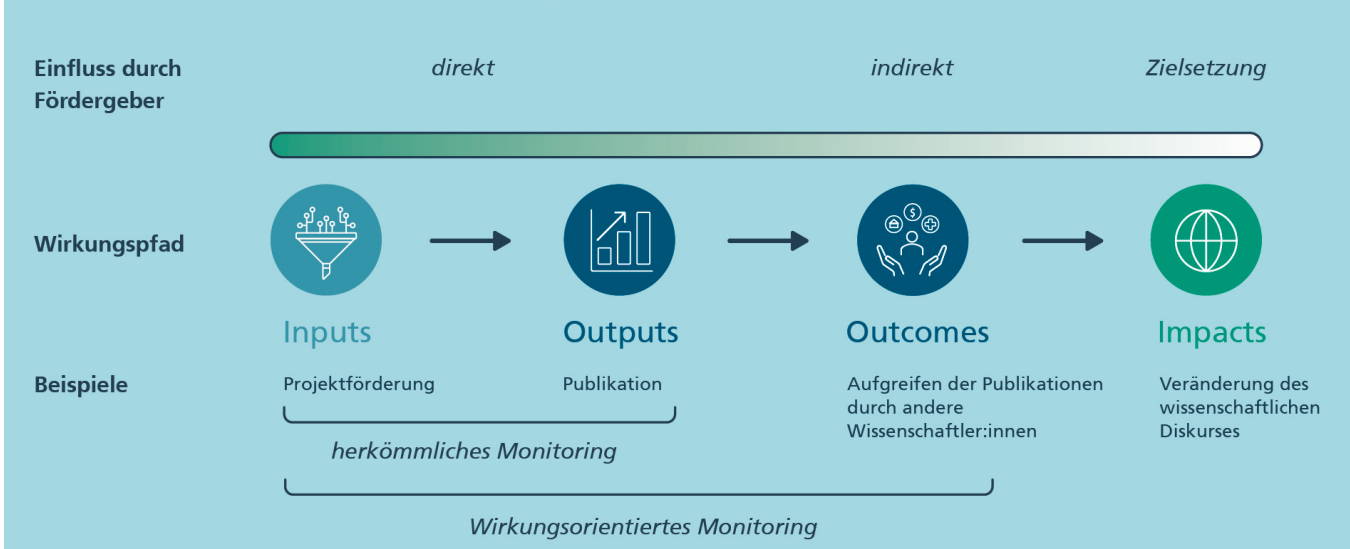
Einfluss durch Fördergeber

direkt

indirekt

Zielsetzung

Wirkungspfad

Inputs

Outputs

Outcomes

Impacts

Beispiele

Projektförderung

Publikation

Aufgreifen der Publikationen durch andere Wissenschaftler:innen

Veränderung des wissenschaftlichen Diskurses

herkömmliches Monitoring

Wirkungsorientiertes Monitoring